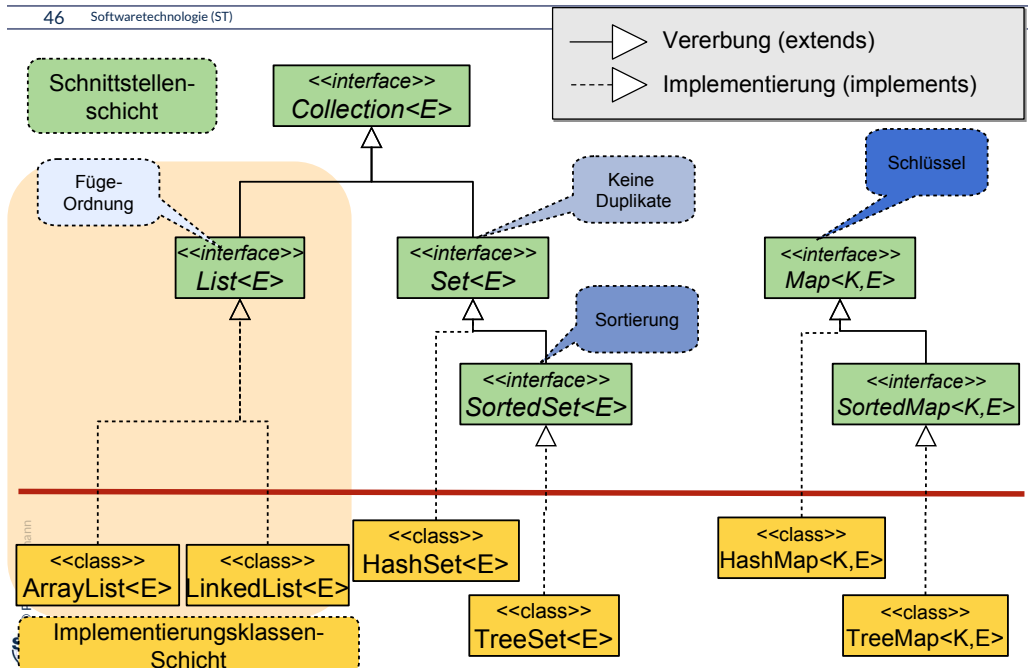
46 Softwaretechnologie (ST)

Vererbung (extends)

Implementierung (implements)

Schnittstellen-schicht

<<interface>>
Collection<E>

Füge-Ordnung

Keine Duplikate

Schlüssel

<<interface>>
List<E>

<<interface>>
Set<E>

<<interface>>
Map<K,E>

Sortierung

<<interface>>
SortedSet<E>

<<interface>>
SortedMap<K,E>

<<class>>
ArrayList<E>

<<class>>
LinkedList<E>

<<class>>
HashSet<E>

<<class>>
HashMap<K,E>

<<class>>
TreeSet<E>

<<class>>
TreeMap<K,E>

Implementierungsklassen-Schicht